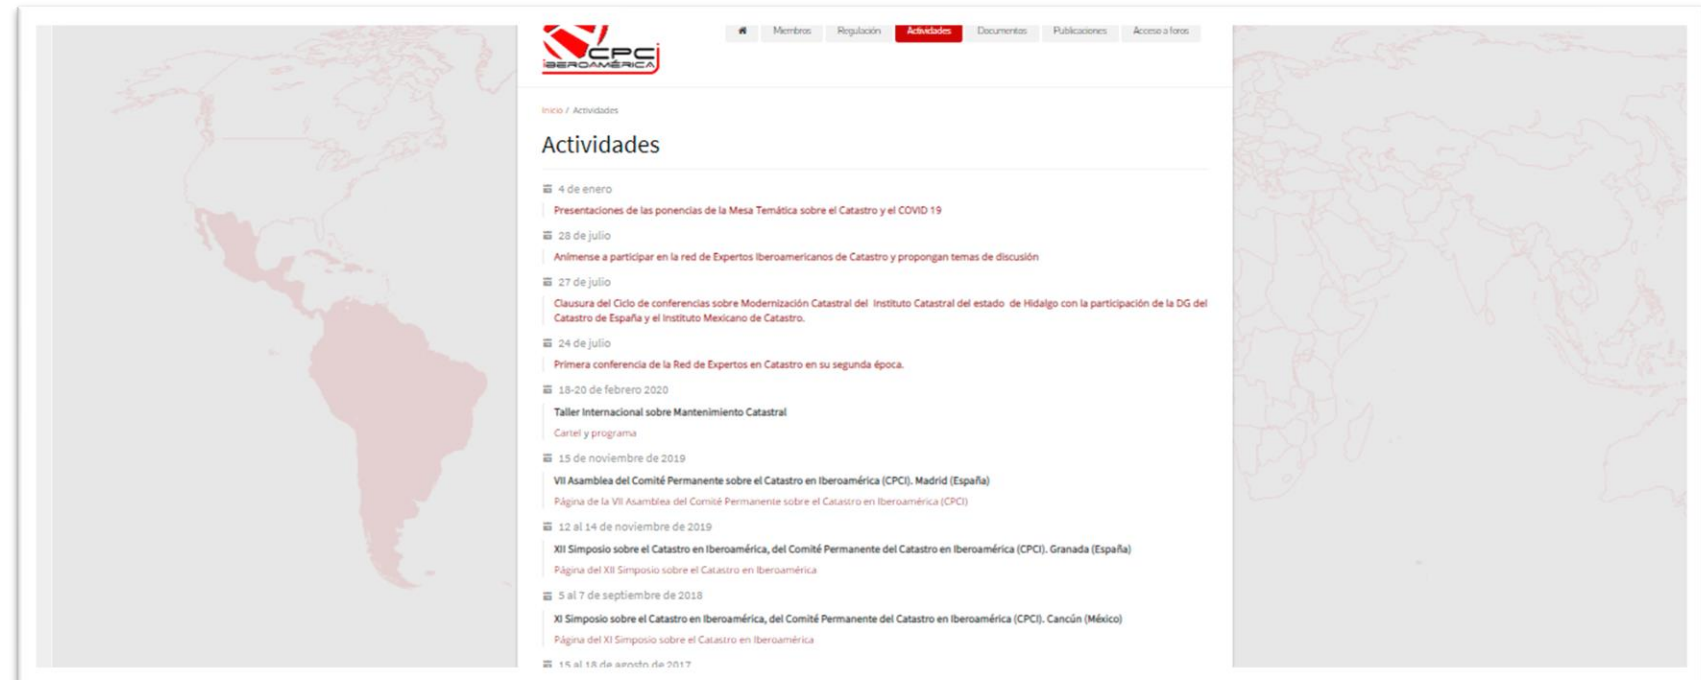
CPCI IBEROAMÉRICA

Miembros | Regulación | Actividades | Documentos | Publicaciones | Acceso a foros

Inicio / Actividades

Actividades

4 de enero
Presentaciones de las ponencias de la Mesa Temática sobre el Catastro y el COVID 19

28 de julio
Anímense a participar en la red de Expertos Iberoamericanos de Catastro y propongan temas de discusión

27 de julio
Clausura del Ciclo de conferencias sobre Modernización Catastral del Instituto Catastral del estado de Hidalgo con la participación de la DG del Catastro de España y el Instituto Mexicano de Catastro.

24 de julio
Primera conferencia de la Red de Expertos en Catastro en su segunda época.

18-20 de febrero 2020
Taller Internacional sobre Mantenimiento Catastral
Cartel y programa

15 de noviembre de 2019
VII Asamblea del Comité Permanente sobre el Catastro en Iberoamérica (CPCI). Madrid (España)
Página de la VII Asamblea del Comité Permanente sobre el Catastro en Iberoamérica (CPCI)

12 al 14 de noviembre de 2019
XII Simposio sobre el Catastro en Iberoamérica, del Comité Permanente del Catastro en Iberoamérica (CPCI). Granada (España)
Página del XII Simposio sobre el Catastro en Iberoamérica

5 al 7 de septiembre de 2018
XI Simposio sobre el Catastro en Iberoamérica, del Comité Permanente del Catastro en Iberoamérica (CPCI). Cancún (México)
Página del XI Simposio sobre el Catastro en Iberoamérica

15 al 18 de agosto de 2017